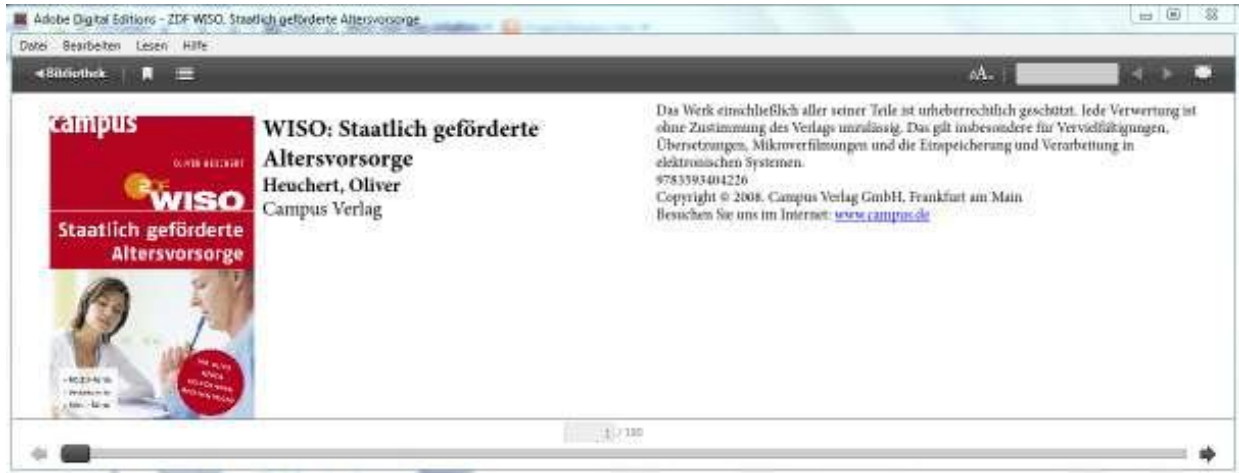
Adobe Digital Editions - ZDF WISO. Staatlich geförderte Altersvorsorge

Datei Bearbeiten Lesen Hilfe

◄Bibliothek

campus

OLIVER HEUCHERT

WISO

Staatlich geförderte Altersvorsorge

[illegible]

WISO: Staatlich geförderte Altersvorsorge
Heuchert, Oliver
Campus Verlag

Das Werk einschließlich aller seiner Teile ist urheberrechtlich geschützt. Jede Verwertung ist ohne Zustimmung des Verlags unzulässig. Das gilt insbesondere für Vervielfältigungen, Übersetzungen, Mikroverfilmungen und die Einspeicherung und Verarbeitung in elektronischen Systemen.
9783593404226
Copyright © 2008. Campus Verlag GmbH, Frankfurt am Main
Besuchen Sie uns im Internet: www.campus.de

1 / 180